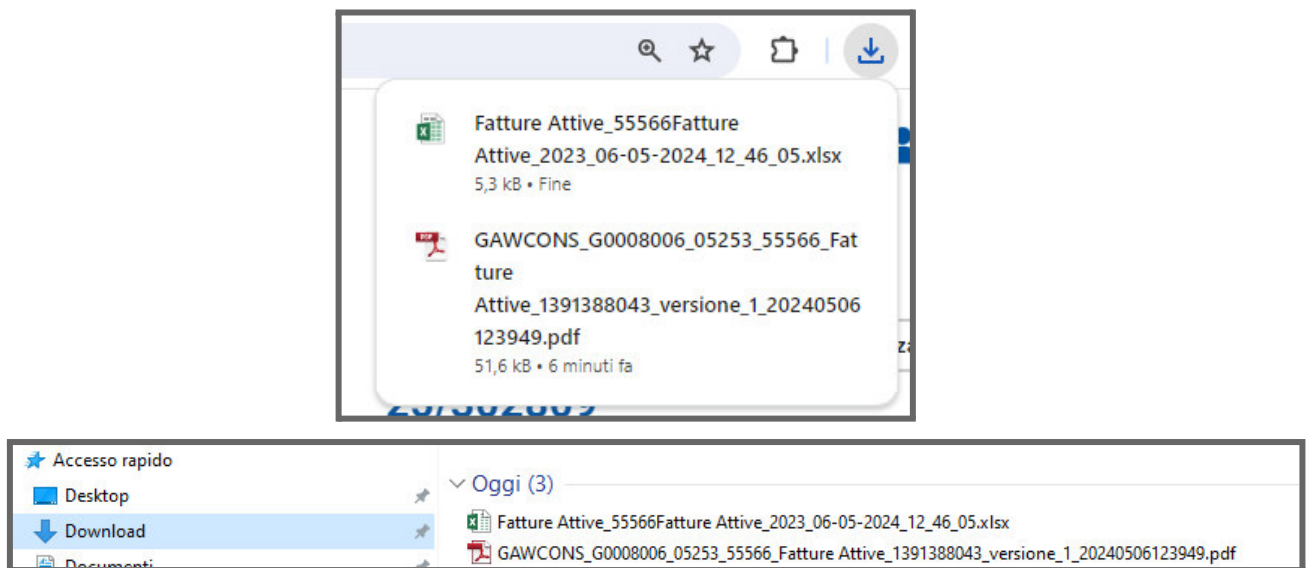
Fatture Attive_55566Fatture Attive_2023_06-05-2024_12_46_05.xlsx
5,3 kB • Fine

GAWCONS_G0008006_05253_55566_Fatture Attive_1391388043_versione_1_20240506123949.pdf
51,6 kB • 6 minuti fa

Accesso rapido
Desktop
Download
Documenti

Oggi (3)
Fatture Attive_55566Fatture Attive_2023_06-05-2024_12_46_05.xlsx
GAWCONS_G0008006_05253_55566_Fatture Attive_1391388043_versione_1_20240506123949.pdf